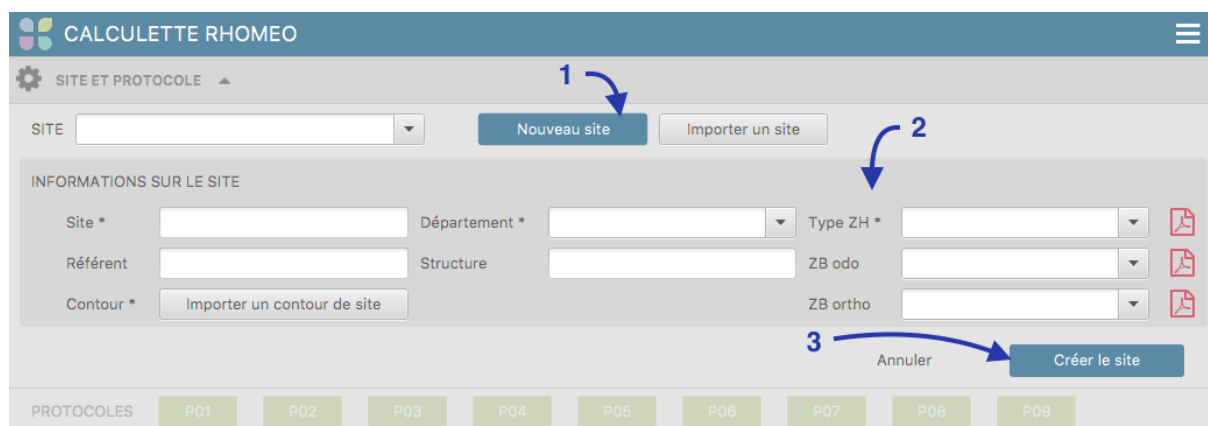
CALCULETTE RHOMEO

SITE ET PROTOCOLE

1

SITE

Nouveau site

Importer un site

2

INFORMATIONS SUR LE SITE

Site *

Département *

Type ZH *

Référent

Structure

ZB odo

Contour *

Importer un contour de site

ZB ortho

3

Annuler

Créer le site

PROTOCOLES

P01

P02

P03

P04

P05

P06

P07

P08

P09